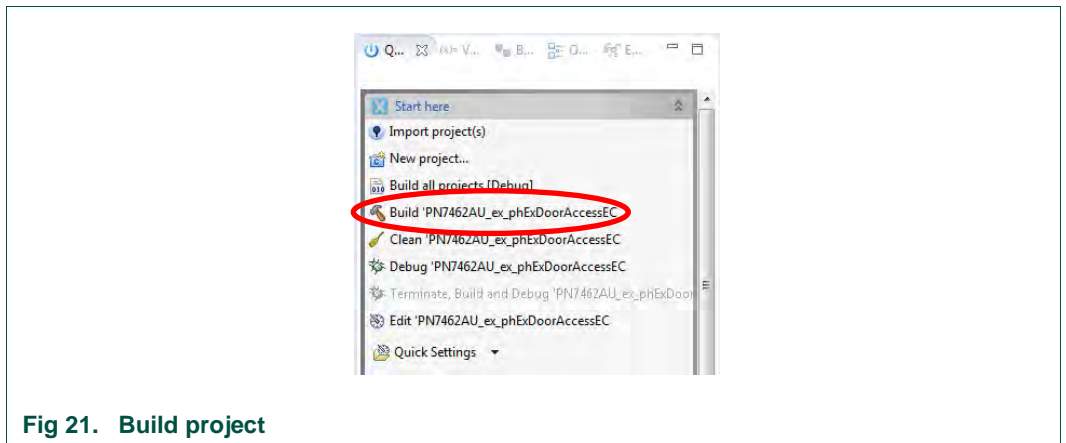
Q... (x)= V... B... O... E...

Start here

Import project(s)

New project...

Build all projects [Debug]

Build 'PN7462AU_ex_phExDoorAccessEC

Clean 'PN7462AU_ex_phExDoorAccessEC

Debug 'PN7462AU_ex_phExDoorAccessEC

Terminate, Build and Debug 'PN7462AU_ex_phExDoor

Edit 'PN7462AU_ex_phExDoorAccessEC

Quick Settings

Fig 21. Build project